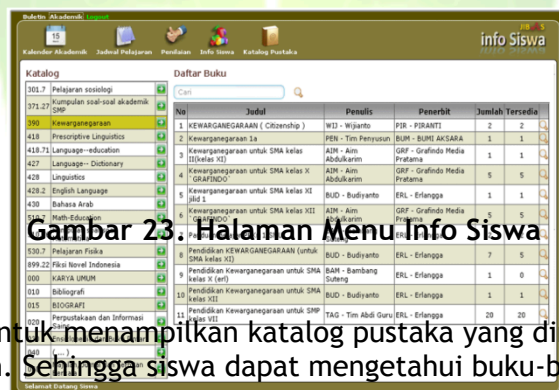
Buletin Akademik Logout

Kalender Akademik Jadwal Pelajaran Penilaian Info Siswa Katalog Pustaka

info Siswa

Katalog

| | |
|---|---|
| 301.7 | Pelajaran sosiologi |
| 371.27 | Kumpulan soal-soal akademik SMP |
| 390 | Kewarganegaraan |
| 418 | Prescriptive Linguistics |
| 418.71 | Language--education |
| 427 | Language-- Dictionary |
| 428 | Linguistics |
| 428.2 | English Language |
| 430 | Bahasa Arab |
| 510.7 | Math-Education |
| 530.7 | Pelajaran Fisika |
| 899.22 | Fiksi Novel Indonesia |
| 000 | KARYA UMUM |
| 010 | Bibliografi |
| 015 | BIOGRAFI |
| 020 | Perpustakaan dan Informasi |

Daftar Buku

Cari

| No | Judul | Penulis | Penerbit | Jumlah | Tersedia |
|---|---|---|---|---|---|
| 1 | KEWARGANEGARAAN ( Citizenship ) | WIJ - Wijianto | PIR - PIRANTI | 2 | 2 |
| 2 | Kewarganegaraan 1a | PEN - Tim Penyusun | BUM - BUMI AKSARA | 1 | 1 |
| 3 | Kewarganegaraan untuk SMA kelas II(kelas XI) | AIM - Aim Abdulkarim | GRF - Grafindo Media Pratama | 1 | 1 |
| 4 | Kewarganegaraan untuk SMA kelas X GRAFINDO | AIM - Aim Abdulkarim | GRF - Grafindo Media Pratama | 5 | 5 |
| 5 | Kewarganegaraan untuk SMA kelas XI jilid 1 | BUD - Budiyanto | ERL - Erlangga | 1 | 1 |
| 6 | Kewarganegaraan untuk SMA kelas XII GRAFINDO | AIM - Aim Abdulkarim | GRF - Grafindo Media Pratama | 5 | 5 |
| 8 | Pendidikan KEWARGANEGARAAN (untuk SMA kelas XI) | BUD - Budiyanto | ERL - Erlangga | 7 | 5 |
| 9 | Pendidikan Kewarganegaraan untuk SMA kelas X (erl) | BAM - Bambang Suteng | ERL - Erlangga | 1 | 0 |
| 10 | Pendidikan Kewarganegaraan untuk SMA kelas XII | BUD - Budiyanto | ERL - Erlangga | 1 | 1 |
| 11 | Pendidikan Kewarganegaraan untuk SMP kelas VII | TAG - Tim Abdi Guru | ERL - Erlangga | 20 | 20 |

Gambar 23. Halaman Menu Info Siswa

Selamat Datang Siswa

ntuk menampilkan katalog pustaka yang di
. Sehingga siswa dapat mengetahui buku-b